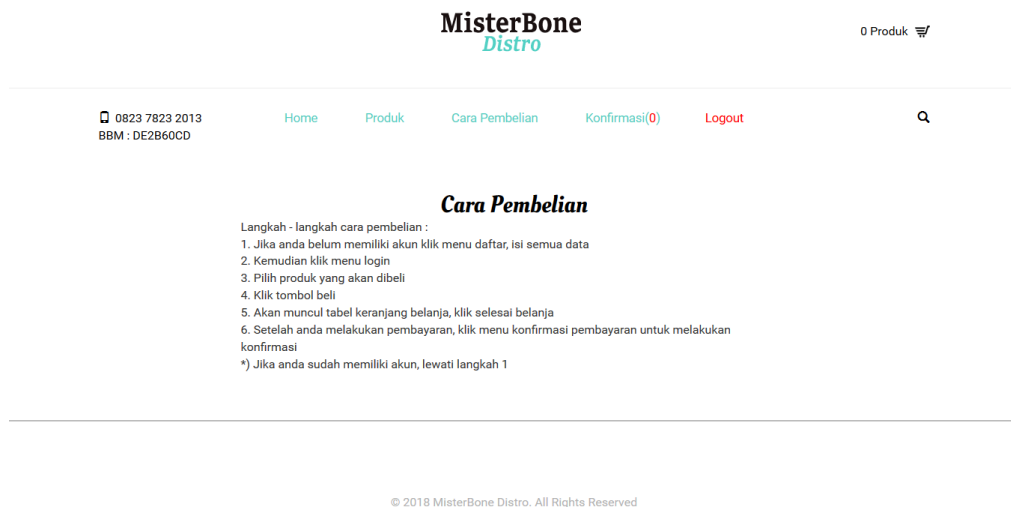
MisterBone
Distro

0 Produk

0823 7823 2013
BBM : DE2B60CD

Home Produk Cara Pembelian Konfirmasi(0) Logout

Cara Pembelian

Langkah - langkah cara pembelian :
1. Jika anda belum memiliki akun klik menu daftar, isi semua data
2. Kemudian klik menu login
3. Pilih produk yang akan dibeli
4. Klik tombol beli
5. Akan muncul tabel keranjang belanja, klik selesai belanja
6. Setelah anda melakukan pembayaran, klik menu konfirmasi pembayaran untuk melakukan konfirmasi
*) Jika anda sudah memiliki akun, lewati langkah 1

© 2018 MisterBone Distro. All Rights Reserved